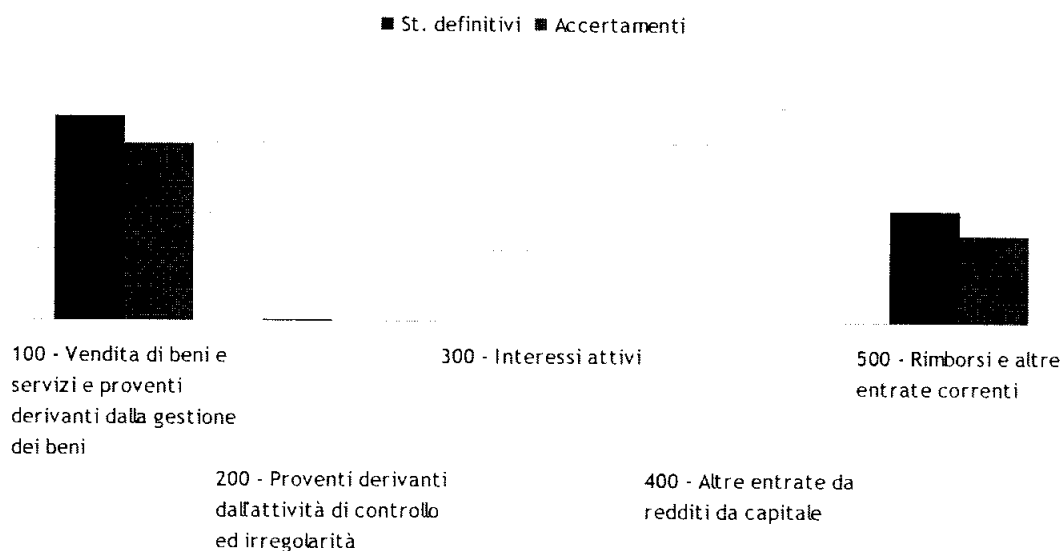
St. definitivi Accertamenti

100 - Vendita di beni e servizi e proventi derivanti dalla gestione dei beni

300 - Interessi attivi

500 - Rimborsi e altre entrate correnti

200 - Proventi derivanti dall'attività di controllo ed irregolarità

400 - Altre entrate da redditi da capitale